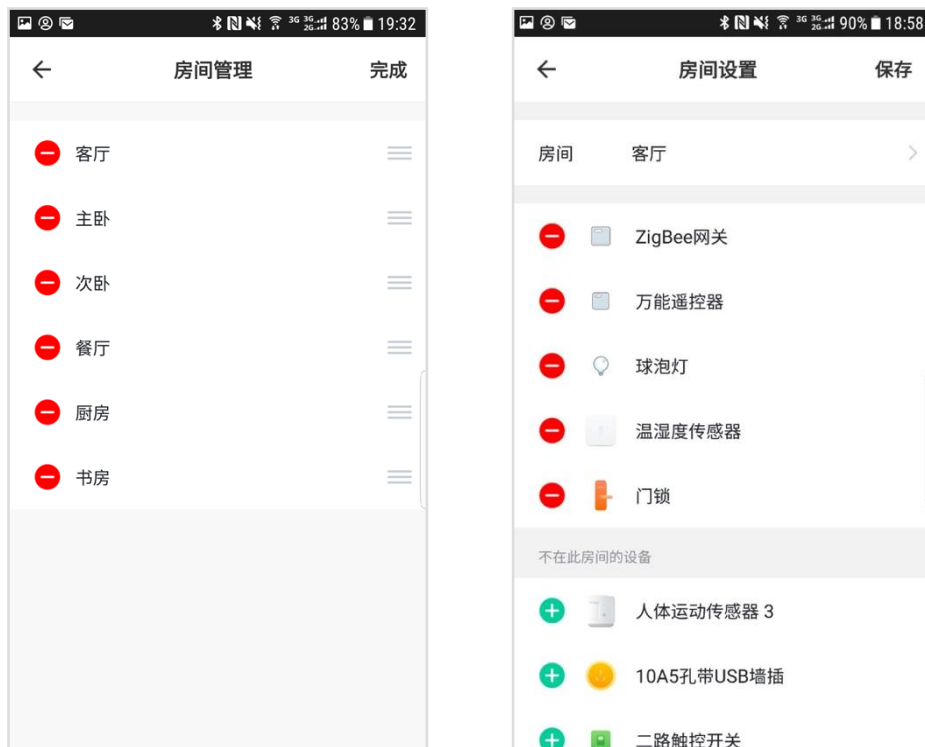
3G 3G 2G 83% 19:32

←
房间管理
完成

客厅
主卧
次卧
餐厅
厨房
书房

3G 3G 2G 90% 18:58

←
房间设置
保存

房间
客厅

ZigBee网关
万能遥控器
球泡灯
温湿度传感器
门锁

不在此房间的设备

人体运动传感器 3
10A5孔带USB墙插
二路触控开关